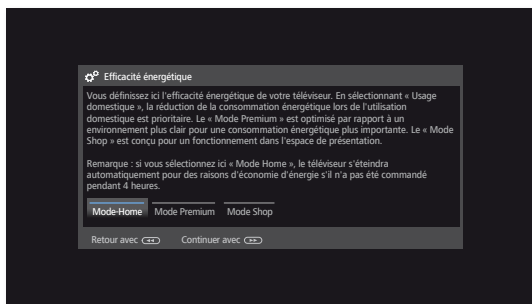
Efficacité énergétique

Vous définissez ici l'efficacité énergétique de votre téléviseur. En sélectionnant « Usage domestique », la réduction de la consommation énergétique lors de l'utilisation domestique est prioritaire. Le « Mode Premium » est optimisé par rapport à un environnement plus clair pour une consommation énergétique plus importante. Le « Mode Shop » est conçu pour un fonctionnement dans l'espace de présentation.

Remarque : si vous sélectionnez ici « Mode Home », le téléviseur s'éteindra automatiquement pour des raisons d'économie d'énergie s'il n'a pas été commandé pendant 4 heures.

Mode Home
Mode Premium
Mode Shop

Retour avec
Continuer avec